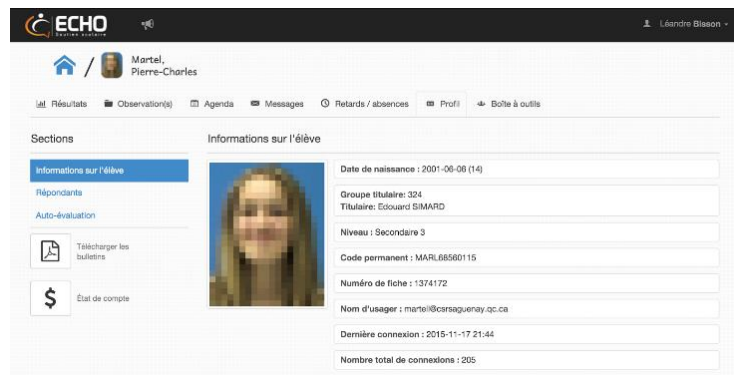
ECHO
Soutien scolaire

Léandre Bisson

Martel,
Pierre-Charles

Résultats Observation(s) Agenda Messages Retards / absences Profil Boîte à outils

Sections

Informations sur l'élève
Répondants
Auto-évaluation

Télécharger les bulletins

État de compte

Informations sur l'élève

Date de naissance : 2001-06-08 (14)

Groupe titulaire : 324
Titulaire: Edouard SIMARD

Niveau : Secondaire 3

Code permanent : MARL68560115

Numéro de fiche : 1374172

Nom d'usager : martell@csrsaguenay.qc.ca

Dernière connexion : 2015-11-17 21:44

Nombre total de connexions : 205